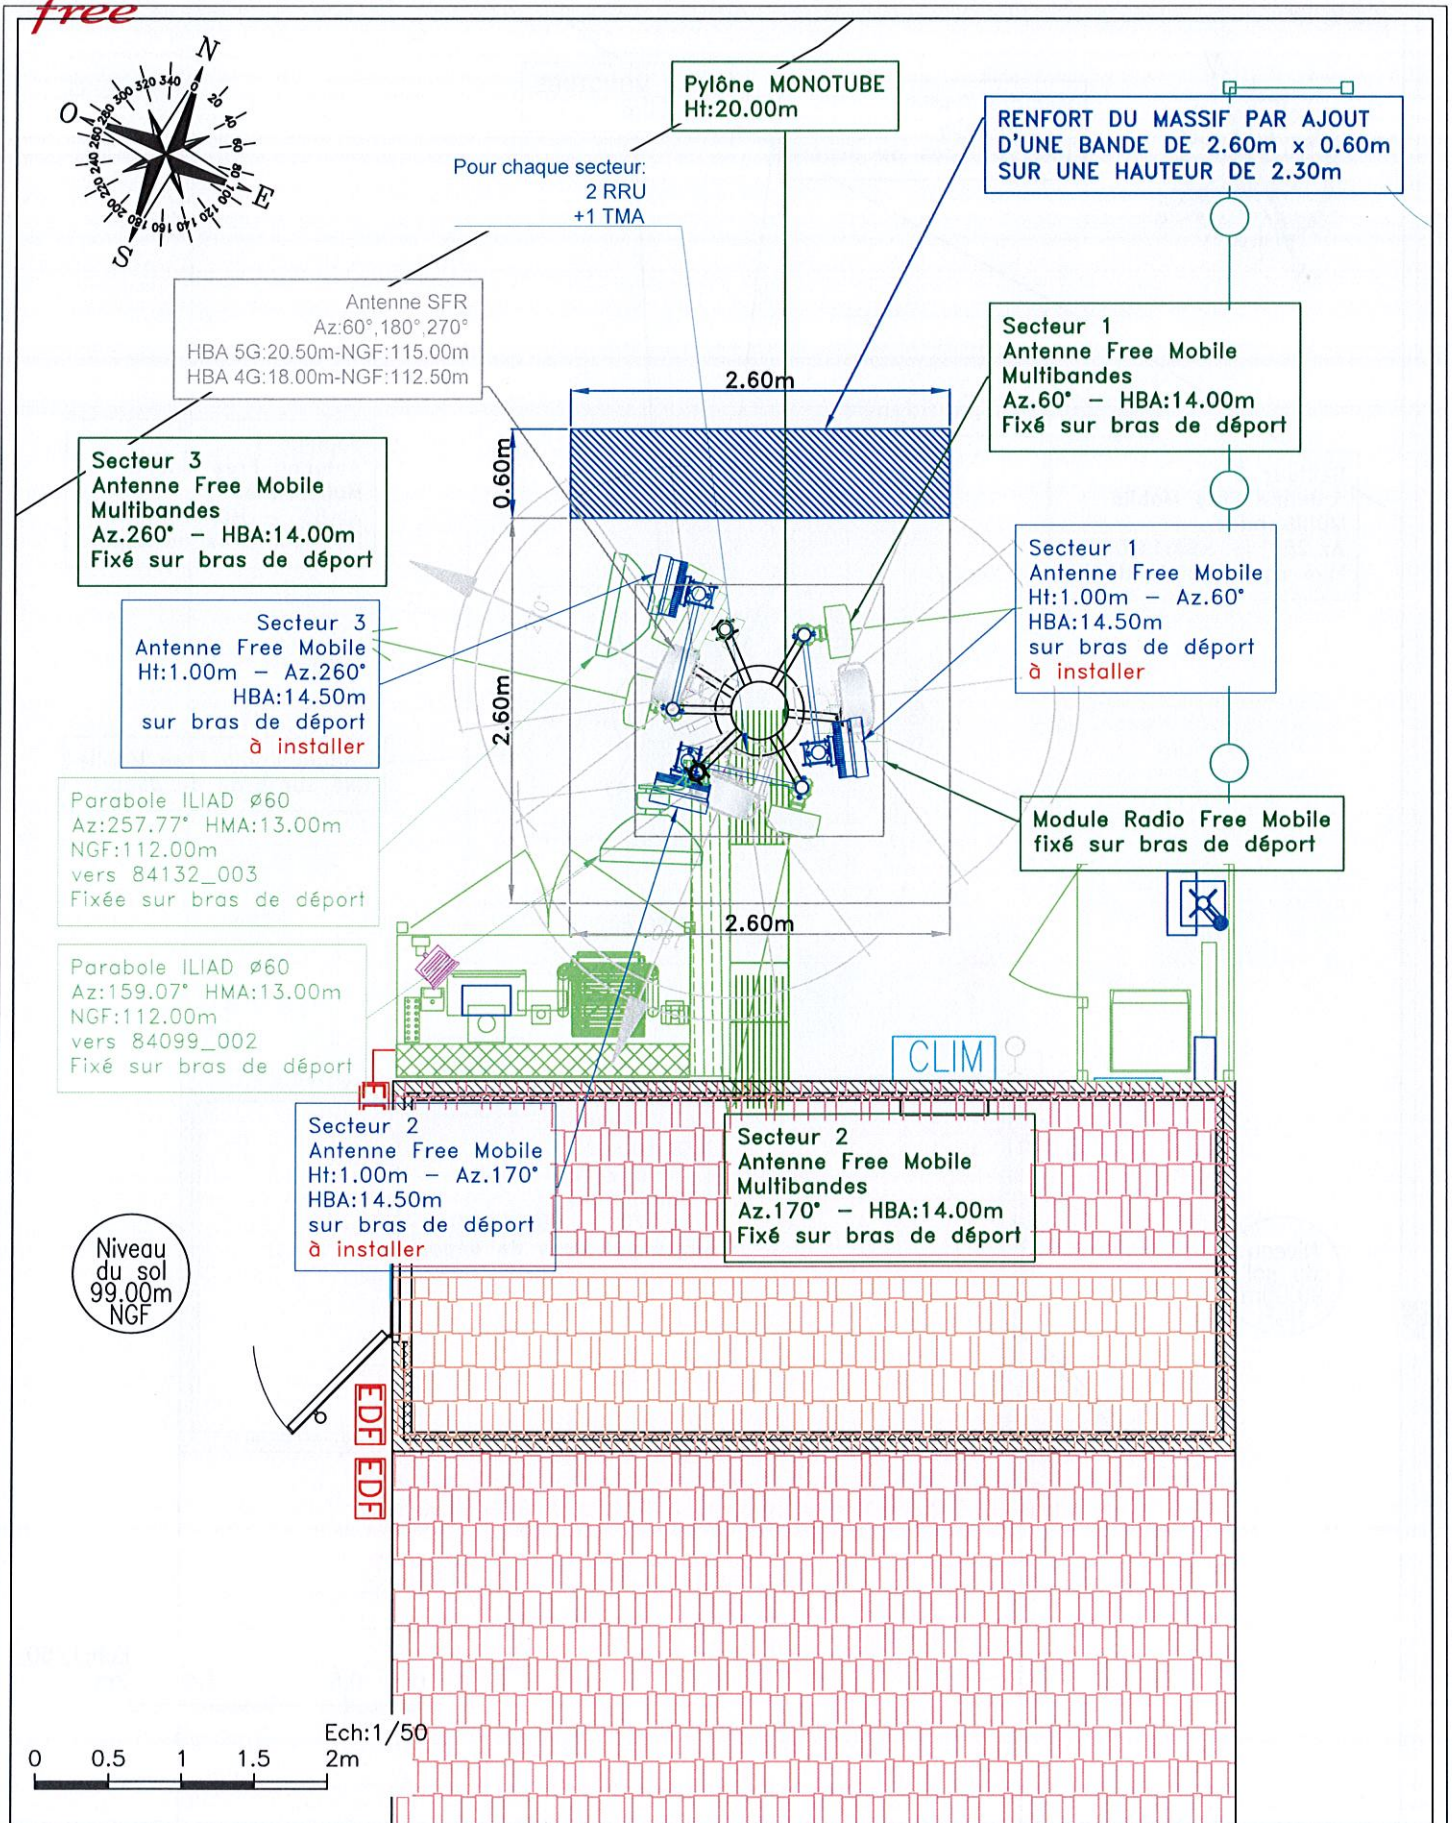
free

N
O
E
S
20 40 60 80 100 120 140 160 180 200 220 240 260 280 300 320 340

Pylône MONOTUBE
Ht:20.00m

Pour chaque secteur:
2 RRU
+1 TMA

RENFORT DU MASSIF PAR AJOUT D'UNE BANDE DE 2.60m x 0.60m SUR UNE HAUTEUR DE 2.30m

Antenne SFR
Az:60°,180°,270°
HBA 5G:20.50m-NGF:115.00m
HBA 4G:18.00m-NGF:112.50m

Secteur 1
Antenne Free Mobile
Multibandes
Az.60° – HBA:14.00m
Fixé sur bras de déport

2.60m

0.60m

Secteur 3
Antenne Free Mobile
Multibandes
Az.260° – HBA:14.00m
Fixé sur bras de déport

Secteur 1
Antenne Free Mobile
Ht:1.00m – Az.60°
HBA:14.50m
sur bras de déport
à installer

Secteur 3
Antenne Free Mobile
Ht:1.00m – Az.260°
HBA:14.50m
sur bras de déport
à installer

2.60m

Parabole ILIAD ø60
Az:257.77° HMA:13.00m
NGF:112.00m
vers 84132_003
Fixée sur bras de déport

Module Radio Free Mobile
fixé sur bras de déport

2.60m

Parabole ILIAD ø60
Az:159.07° HMA:13.00m
NGF:112.00m
vers 84099_002
Fixé sur bras de déport

CLIM

Secteur 2
Antenne Free Mobile
Ht:1.00m – Az.170°
HBA:14.50m
sur bras de déport
à installer

Secteur 2
Antenne Free Mobile
Multibandes
Az.170° – HBA:14.00m
Fixé sur bras de déport

Niveau
du sol
99.00m
NGF

EDF
EDF

Ech:1/50
0 0.5 1 1.5 2m